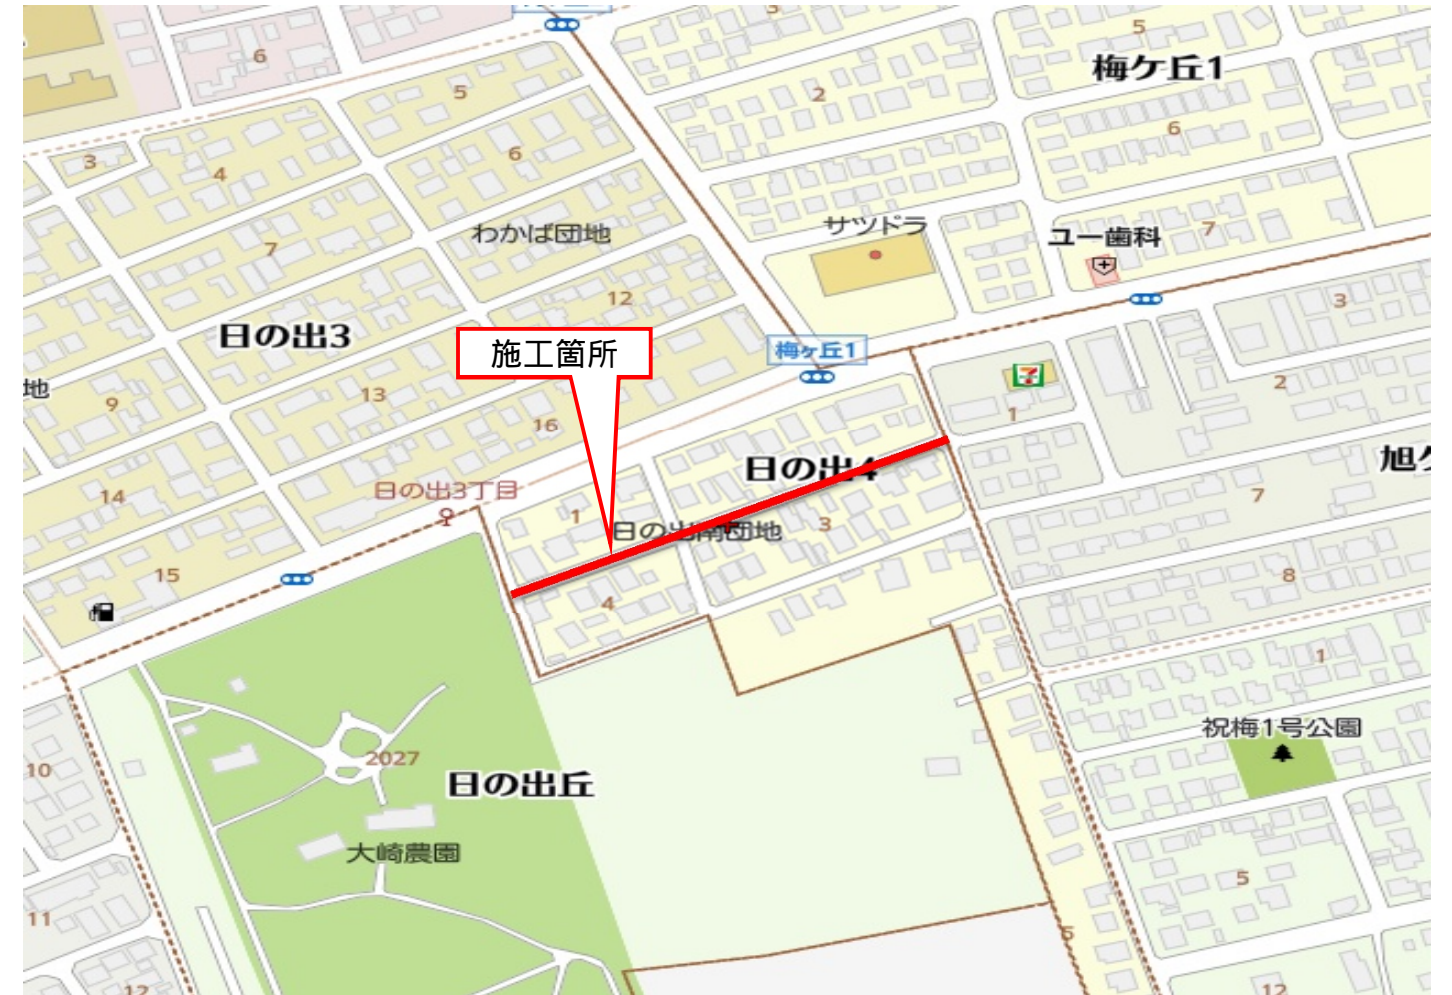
6
5
梅ケ丘1
2
6
5
3
4
6
わかば団地
サツドラ
ユー歯科
7
7
12
3
日の出3
施工箇所
梅ヶ丘1
地
9
13
16
1
2
日の出4
旭ケ
日の出3丁目
1
日の出南団地
3
7
14
15
4
8
1
祝梅1号公園
10
2027
日の出丘
大崎農園
5
11
12
12